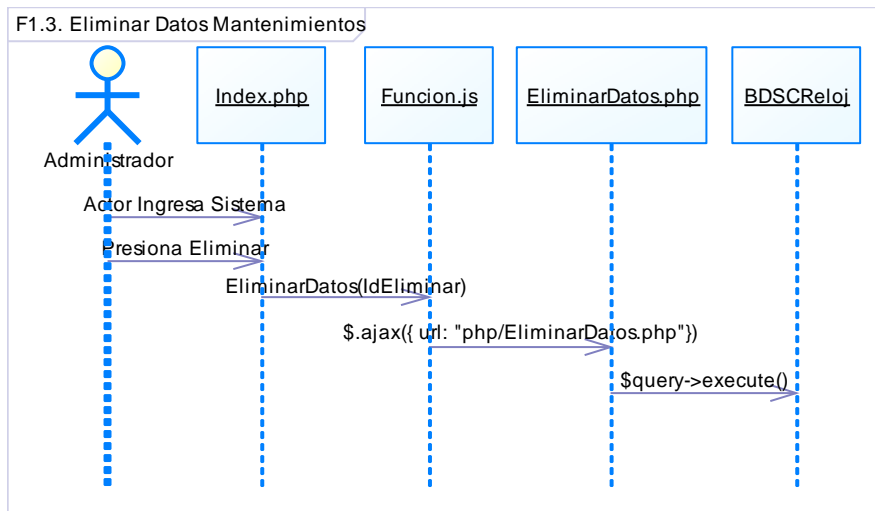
F1.3. Eliminar Datos Mantenimientos

Administrador

Index.php

Funcion.js

EliminarDatos.php

BDSCReloj

Actor Ingresa Sistema

Presiona Eliminar

EliminarDatos(IdEliminar)

$.ajax({ url: "php/EliminarDatos.php"})

$query->execute()